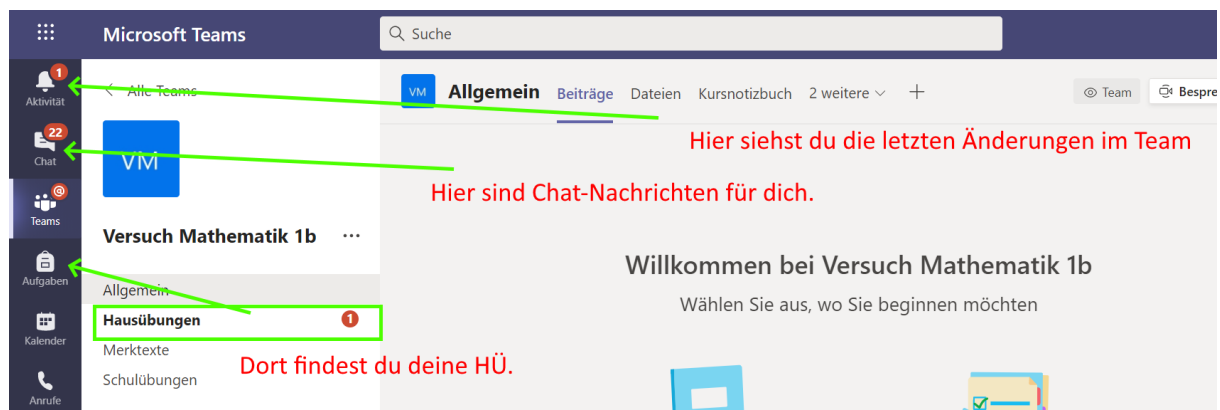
Microsoft Teams

Suche

1
Aktivität

22
Chat

@
Teams

Aufgaben

Kalender

Anrufe

Alle Teams

VM

Versuch Mathematik 1b ···

Allgemein

Hausübungen 1

Merktexte

Schulübungen

VM Allgemein Beiträge Dateien Kursnotizbuch 2 weitere +

Team Bespre

Hier siehst du die letzten Änderungen im Team

Hier sind Chat-Nachrichten für dich.

Willkommen bei Versuch Mathematik 1b

Wählen Sie aus, wo Sie beginnen möchten

Dort findest du deine HÜ.